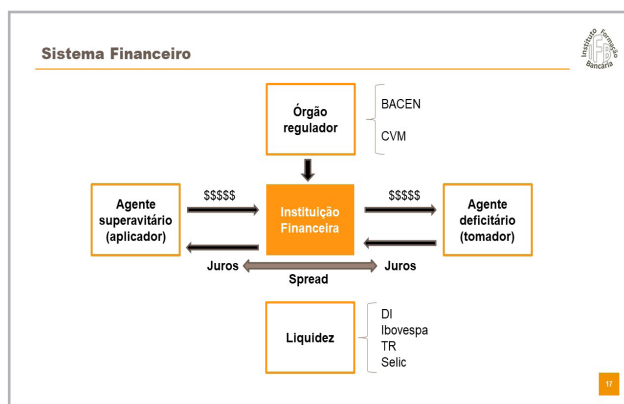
Sistema Financeiro

Instituto Formação Bancária

Órgão regulador

BACEN

CVM

Agente superavitário (aplicador)

$$$$$

Instituição Financeira

$$$$$

Agente deficitário (tomador)

Juros

Spread

Juros

Liquidez

DI
Ibovespa
TR
Selic

17